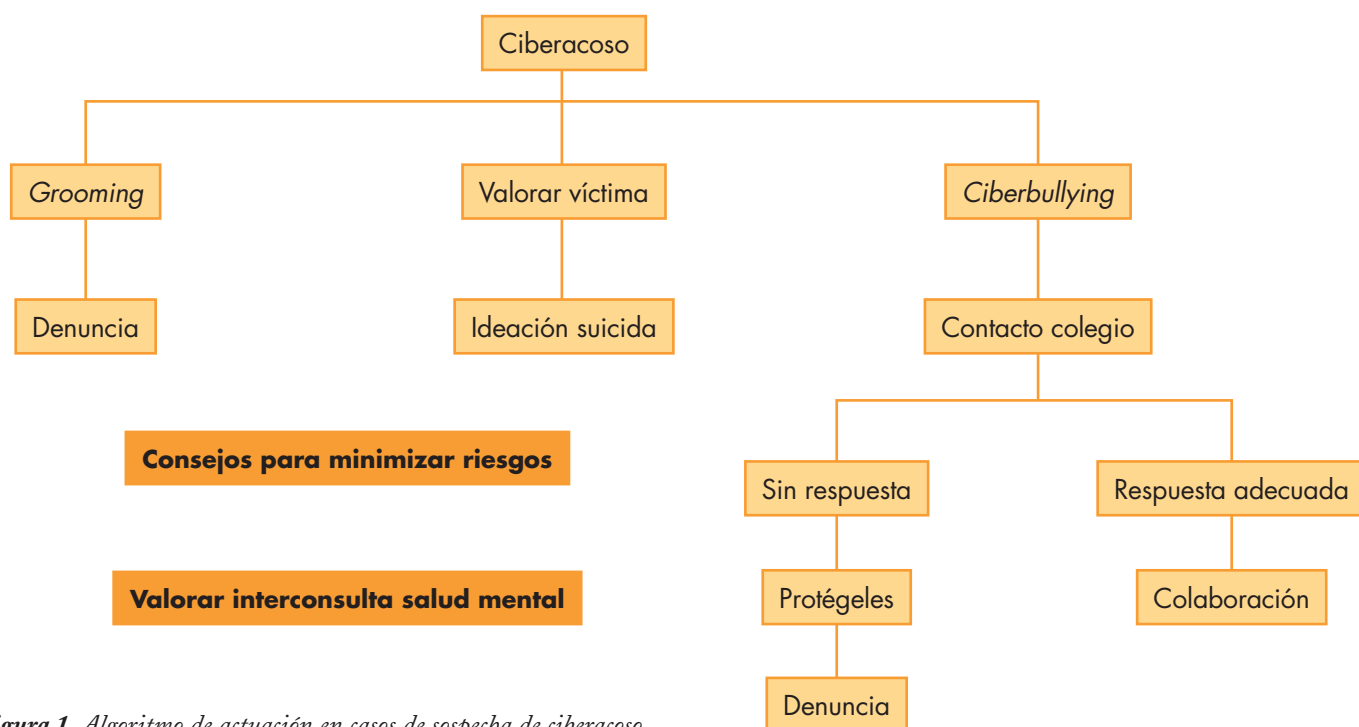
Ciberacoso

*Grooming*

Denuncia

Valorar víctima

Ideación suicida

*Ciberbullying*

Contacto colegio

Sin respuesta

Protégeles

Denuncia

Respuesta adecuada

Colaboración

**Consejos para minimizar riesgos**

**Valorar interconsulta salud mental**

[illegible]gura 1. Algoritmo de actuación en casos de sospecha de ciberacoso